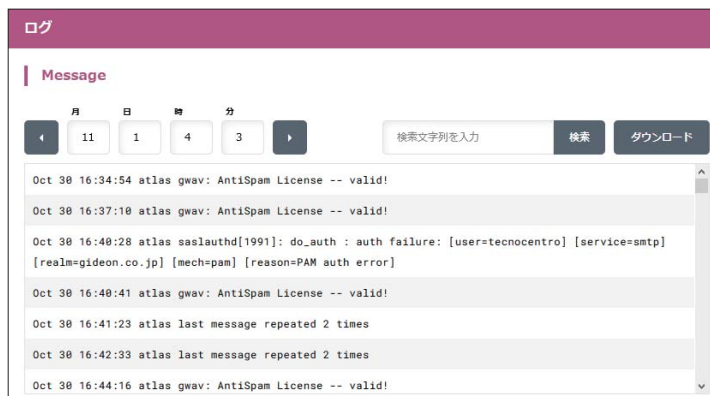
ログ

Message

月 日 時 分
11 1 4 3

検索文字列を入力
検索
ダウンロード

Oct 30 16:34:54 atlas gwav: AntiSpam License -- valid!

Oct 30 16:37:10 atlas gwav: AntiSpam License -- valid!

Oct 30 16:40:28 atlas saslauthd[1991]: do_auth : auth failure: [user=tecnocentro] [service=smtp] [realm=gideon.co.jp] [mech=pam] [reason=PAM auth error]

Oct 30 16:40:41 atlas gwav: AntiSpam License -- valid!

Oct 30 16:41:23 atlas last message repeated 2 times

Oct 30 16:42:33 atlas last message repeated 2 times

Oct 30 16:44:16 atlas gwav: AntiSpam License -- valid!